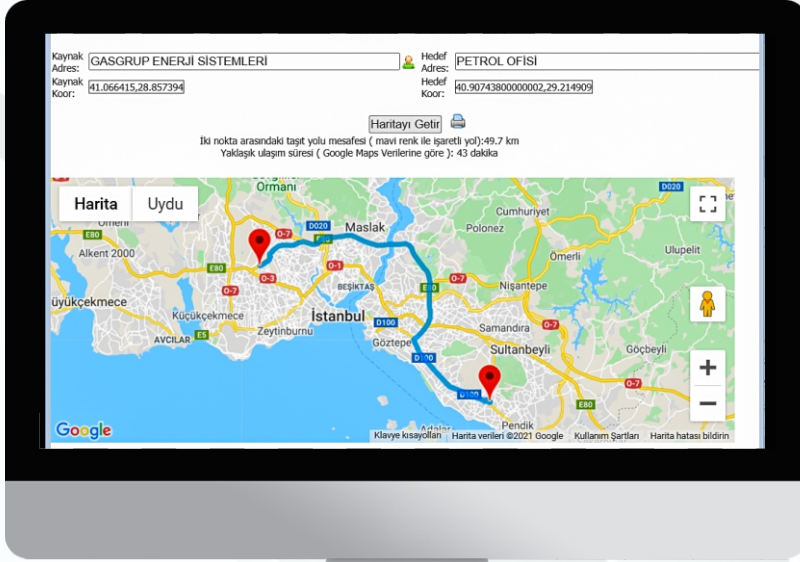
Kaynak Adres: GASGRUP ENERJİ SİSTEMLERİ

Hedef Adres: PETROL OFİSİ

Kaynak Koor: 41.066415,28.857394

Hedef Koor: 40.90743800000002,29.214909

Haritayı Getir

İki nokta arasındaki taşıt yolu mesafesi ( mavi renk ile işaretli yol):49.7 km
Yaklaşık ulaşım süresi ( Google Maps Verilerine göre ): 43 dakika

Harita Uydu

Ormanı
D020
Maslak
Cumhuriyet
Polonez
Ulupelit
E80
O-7
D020
Alkent 2000
E80
O-1
Ömerli
O-3
O-7
Nişantepe
üyükçekmece
O-7
BEŞİKTAŞ
O-7
Küçükçekmece
E5
İstanbul
Samandıra
O-7
Zeytinburnu
D100
AVCILAR
Göztepe
Sultanbeyli
Göçbeyli
D100
O-7
D100
E80
Pendik
Google
Klavye kısayolları
Harita verileri ©2021 Google
Kullanım Şartları
Harita hatası bildirin